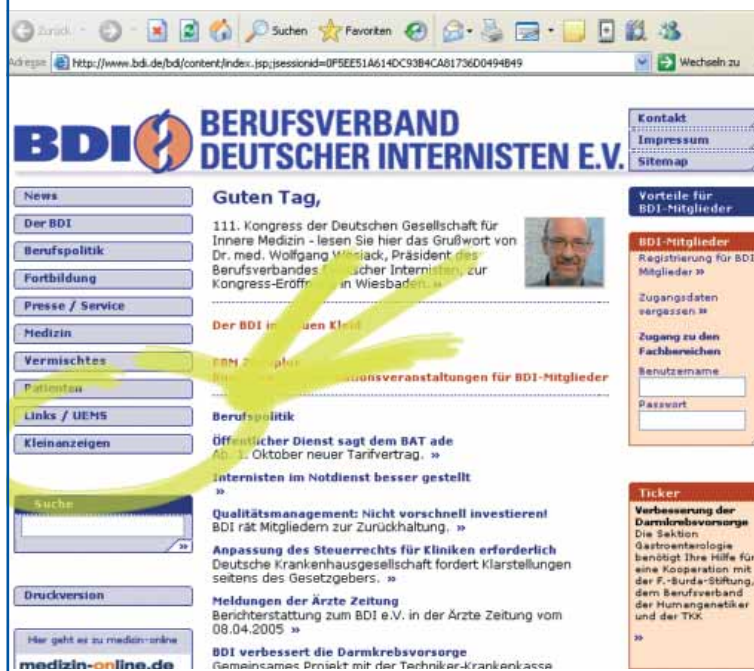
Zurück · Suchen Favoriten

Adresse http://www.bdi.de/bdi/content/index.jsp;jsessionid=0F5EE51A614DC93B4CA81736D0494B49 Wechseln zu

BDI BERUFSVERBAND DEUTSCHER INTERNISTEN E.V.

Kontakt
Impressum
Sitemap

News
Der BDI
Berufspolitik
Fortbildung
Presse / Service
Medizin
Vermischtes
Patienten
Links / UEMS
Kleinanzeigen

Suche

Druckversion

Hier geht es zu medizin-online
medizin-online.de

Guten Tag,

111. Kongress der Deutschen Gesellschaft für Innere Medizin - lesen Sie hier das Grußwort von Dr. med. Wolfgang W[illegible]iack, Präsident des Berufsverbandes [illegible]scher Internisten, zur Kongress-Eröffn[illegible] in Wiesbaden. »

Der BDI in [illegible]uen Kleid

EBM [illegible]
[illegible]ionsveranstaltungen für BDI-Mitglieder

Berufspolitik

Öffentlicher Dienst sagt dem BAT ade
Ab 1. Oktober neuer Tarifvertrag. »

Internisten im Notdienst besser gestellt
»

Qualitätsmanagement: Nicht vorschnell investieren!
BDI rät Mitgliedern zur Zurückhaltung. »

Anpassung des Steuerrechts für Kliniken erforderlich
Deutsche Krankenhausgesellschaft fordert Klarstellungen seitens des Gesetzgebers. »

Meldungen der Ärzte Zeitung
Berichterstattung zum BDI e.V. in der Ärzte Zeitung vom 08.04.2005 »

BDI verbessert die Darmkrebsvorsorge
Gemeinsames Projekt mit der Techniker-Krankenkasse

Vorteile für BDI-Mitglieder

BDI-Mitglieder
Registrierung für BDI Mitglieder »
Zugangsdaten vergessen »
Zugang zu den Fachbereichen
Benutzername
Passwort

Ticker
Verbesserung der Darmkrebsvorsorge
Die Sektion Gastroenterologie benötigt Ihre Hilfe für eine Kooperation mit der F.-Burda-Stiftung, dem Berufsverband der Humangenetiker und der TKK
»